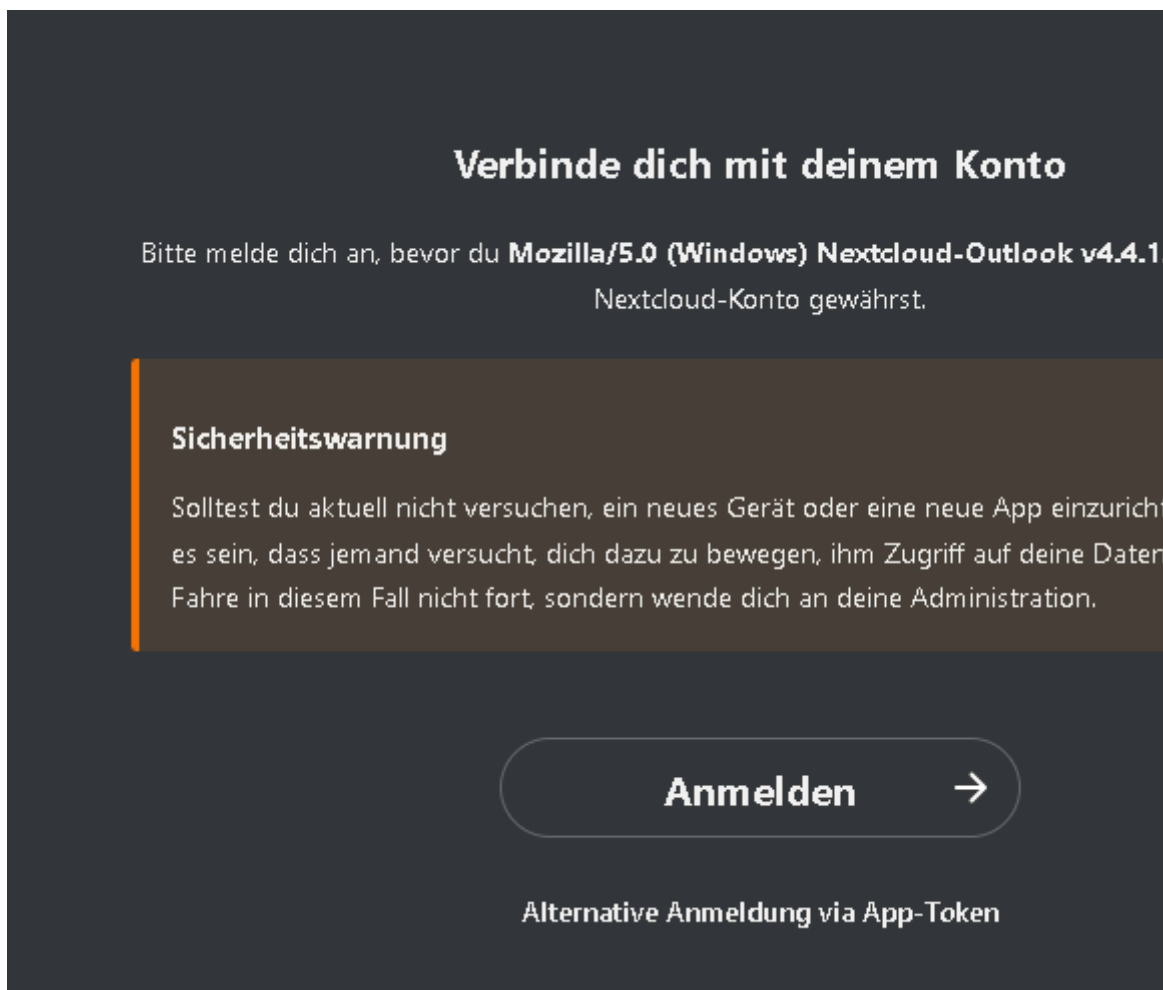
Verbinde dich mit deinem Konto

Bitte melde dich an, bevor du **Mozilla/5.0 (Windows) Nextcloud-Outlook v4.4.1**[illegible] Nextcloud-Konto gewährst.

Sicherheitswarnung

Solltest du aktuell nicht versuchen, ein neues Gerät oder eine neue App einzuricht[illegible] es sein, dass jemand versucht, dich dazu zu bewegen, ihm Zugriff auf deine Daten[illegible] Fahre in diesem Fall nicht fort, sondern wende dich an deine Administration.

Anmelden →

Alternative Anmeldung via App-Token